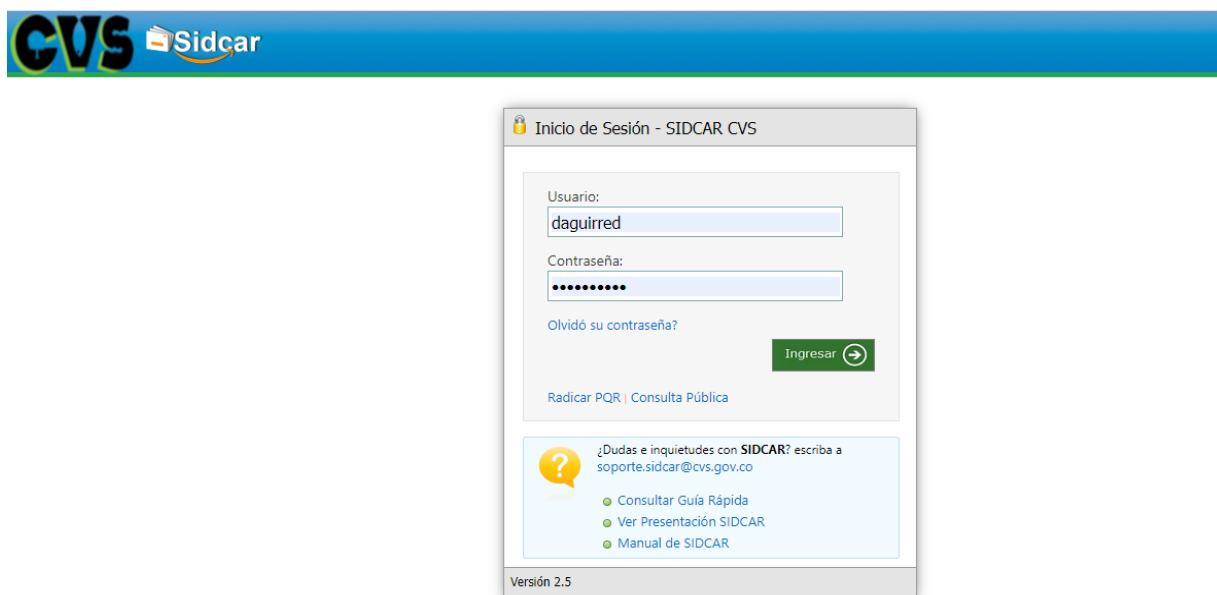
CVS Sidcar

Inicio de Sesión - SIDCAR CVS

Usuario:
daguirred

Contraseña:
••••••••••

Olvidó su contraseña?

Ingresar

Radicar PQR | Consulta Pública

¿Dudas e inquietudes con **SIDCAR**? escriba a soporte.sidcar@cvs.gov.co

Consultar Guía Rápida
Ver Presentación SIDCAR
Manual de SIDCAR

Versión 2.5